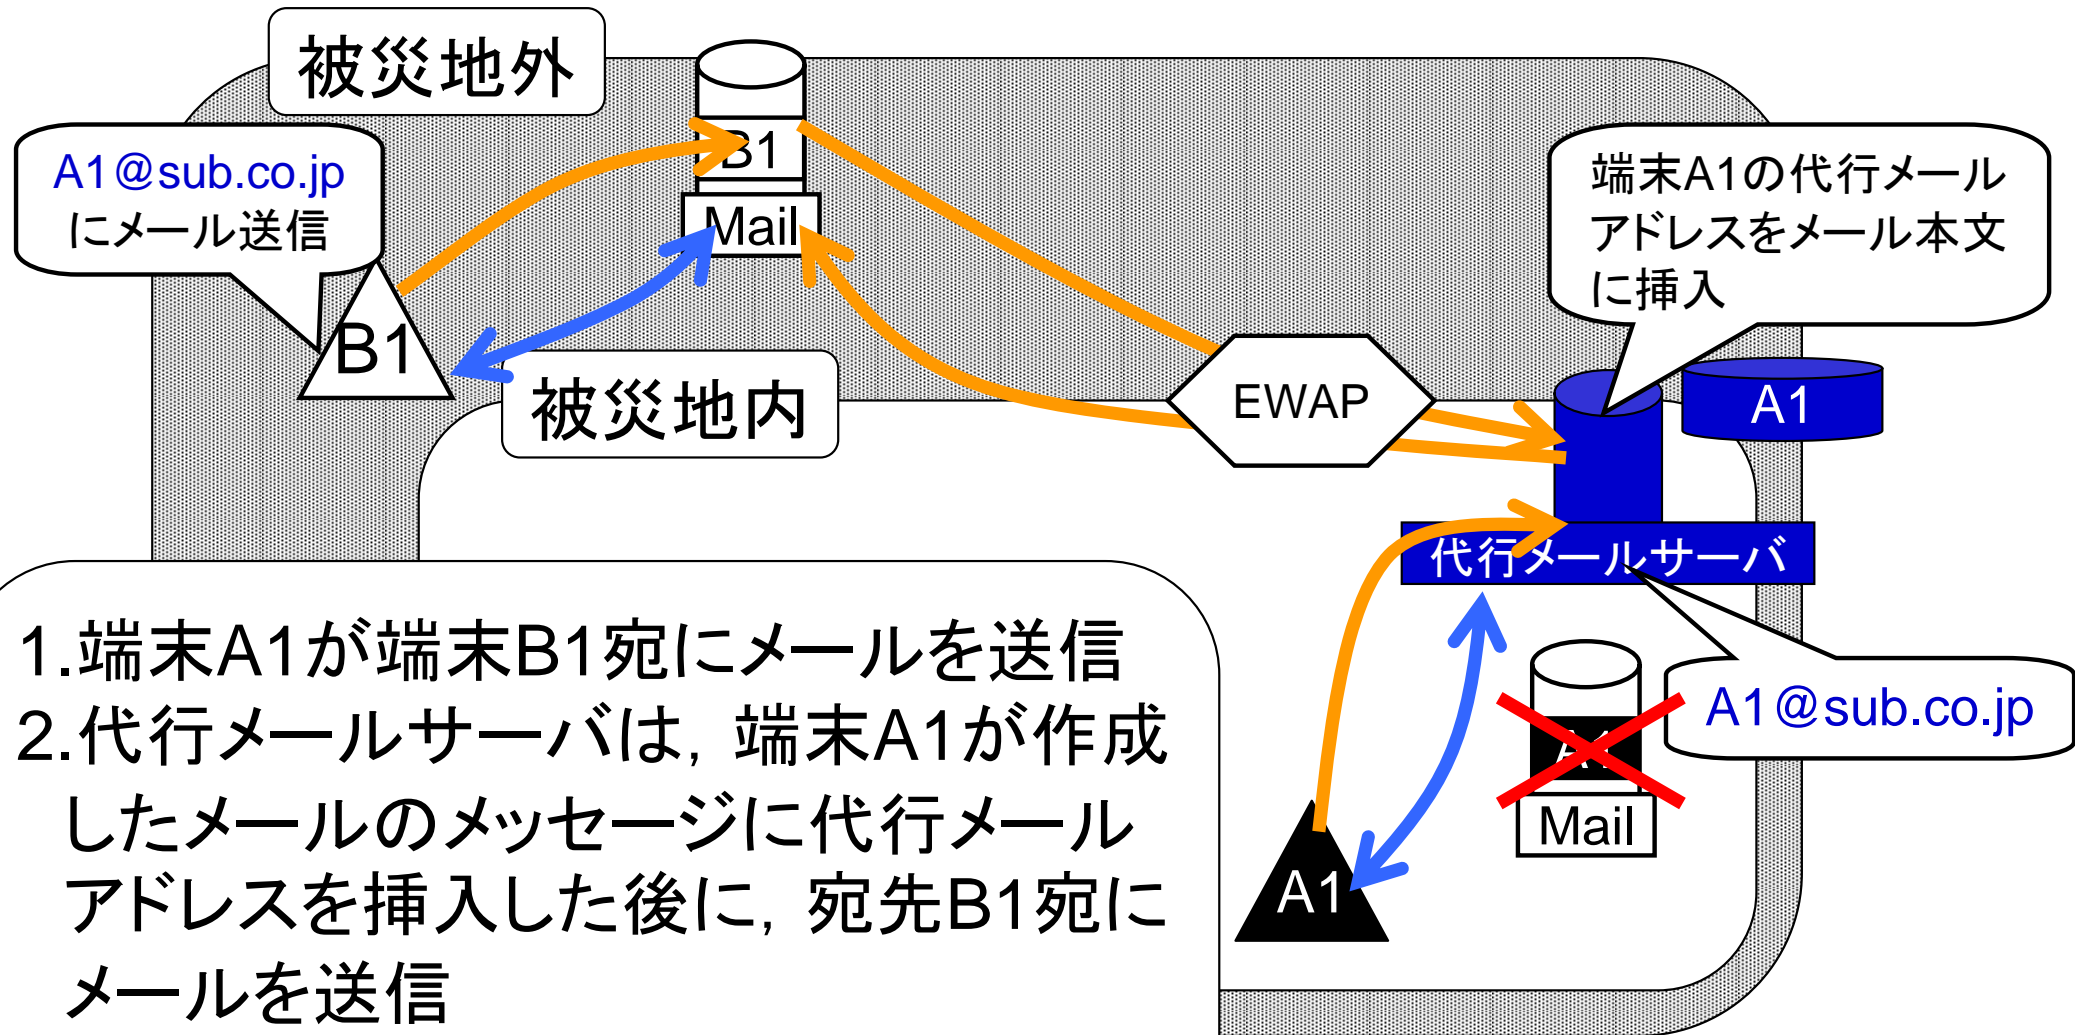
被災地外

A1@sub.co.jp にメール送信

B1

Mail

B1

被災地内

端末A1の代行メールアドレスをメール本文に挿入

EWAP

A1

代行メールサーバ

A1@sub.co.jp

A1

Mail

A1

1.端末A1が端末B1宛にメールを送信
2.代行メールサーバは，端末A1が作成したメールのメッセージに代行メールアドレスを挿入した後に，宛先B1宛にメールを送信